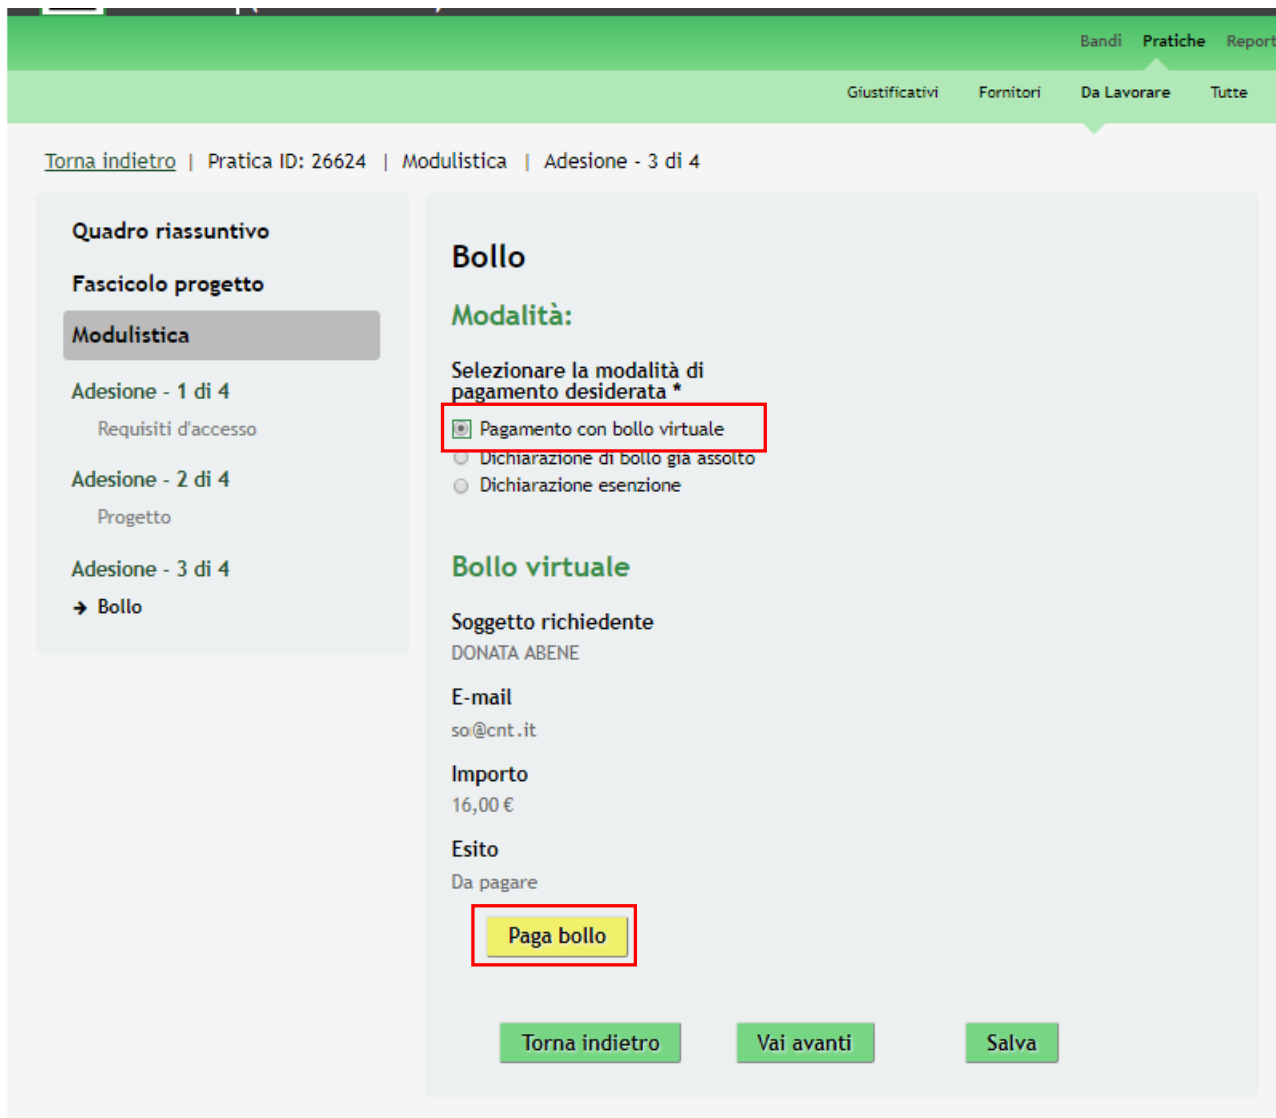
Bandi Pratiche Report

Giustificativi Fornitori Da Lavorare Tutte

Torna indietro | Pratica ID: 26624 | Modulistica | Adesione - 3 di 4

Quadro riassuntivo

Fascicolo progetto

Modulistica

Adesione - 1 di 4

Requisiti d'accesso

Adesione - 2 di 4

Progetto

Adesione - 3 di 4

Bollo

Bollo

Modalità:

Selezionare la modalità di pagamento desiderata *

Pagamento con bollo virtuale

Dichiarazione di bollo già assolto

Dichiarazione esenzione

Bollo virtuale

Soggetto richiedente

DONATA ABENE

E-mail

so@cnt.it

Importo

16,00 €

Esito

Da pagare

Paga bollo

Torna indietro

Vai avanti

Salva